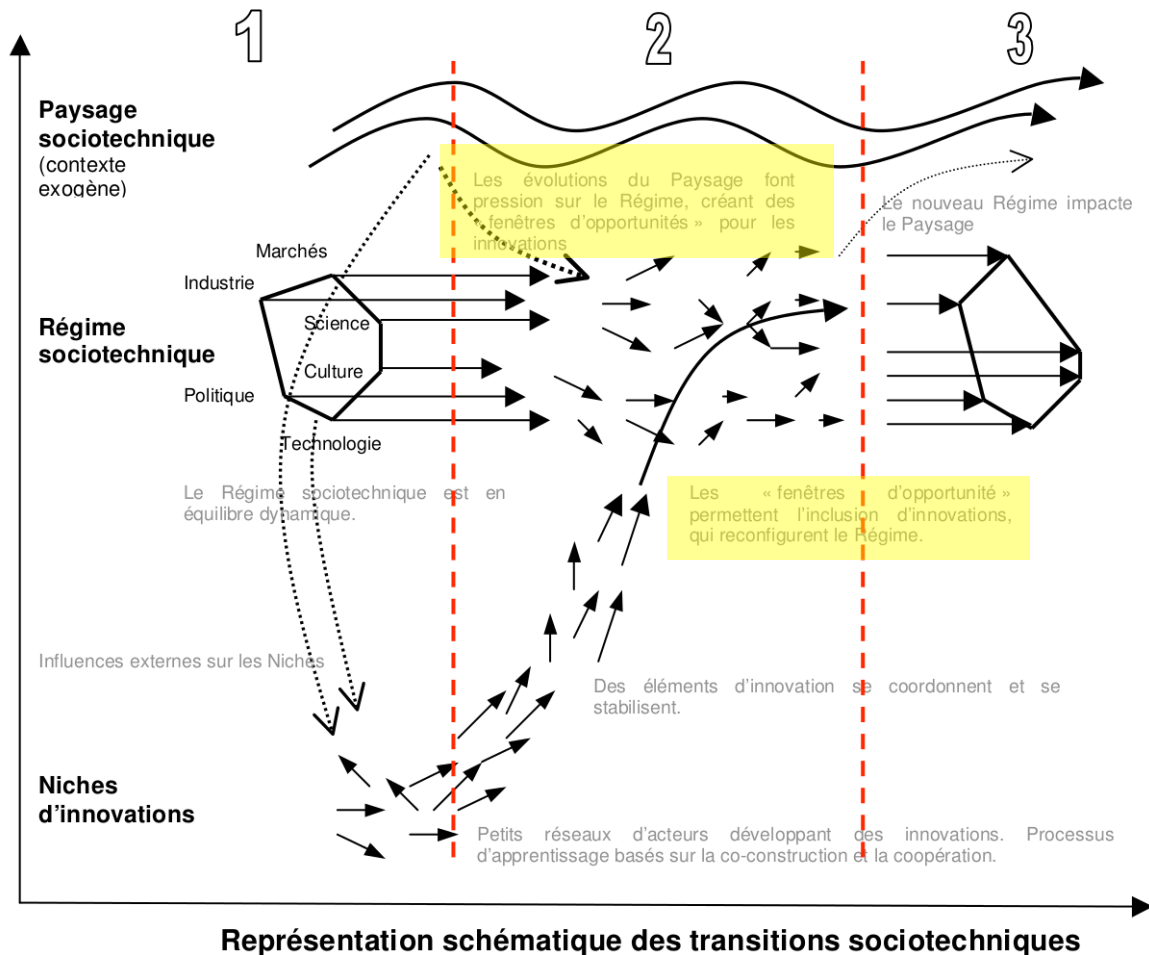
1

2

3

Paysage sociotechnique (contexte exogène)

Les évolutions du Paysage font pression sur le Régime, créant des « fenêtres d'opportunités » pour les innovations

Le nouveau Régime impacte le Paysage

Marchés

Industrie

Régime sociotechnique

Science

Culture

Politique

Technologie

Le Régime sociotechnique est en équilibre dynamique.

Les « fenêtres d'opportunité » permettent l'inclusion d'innovations, qui reconfigurent le Régime.

Influences externes sur les Niches

Des éléments d'innovation se coordonnent et se stabilisent.

Niches d'innovations

Petits réseaux d'acteurs développant des innovations. Processus d'apprentissage basés sur la co-construction et la coopération.

Représentation schématique des transitions sociotechniques